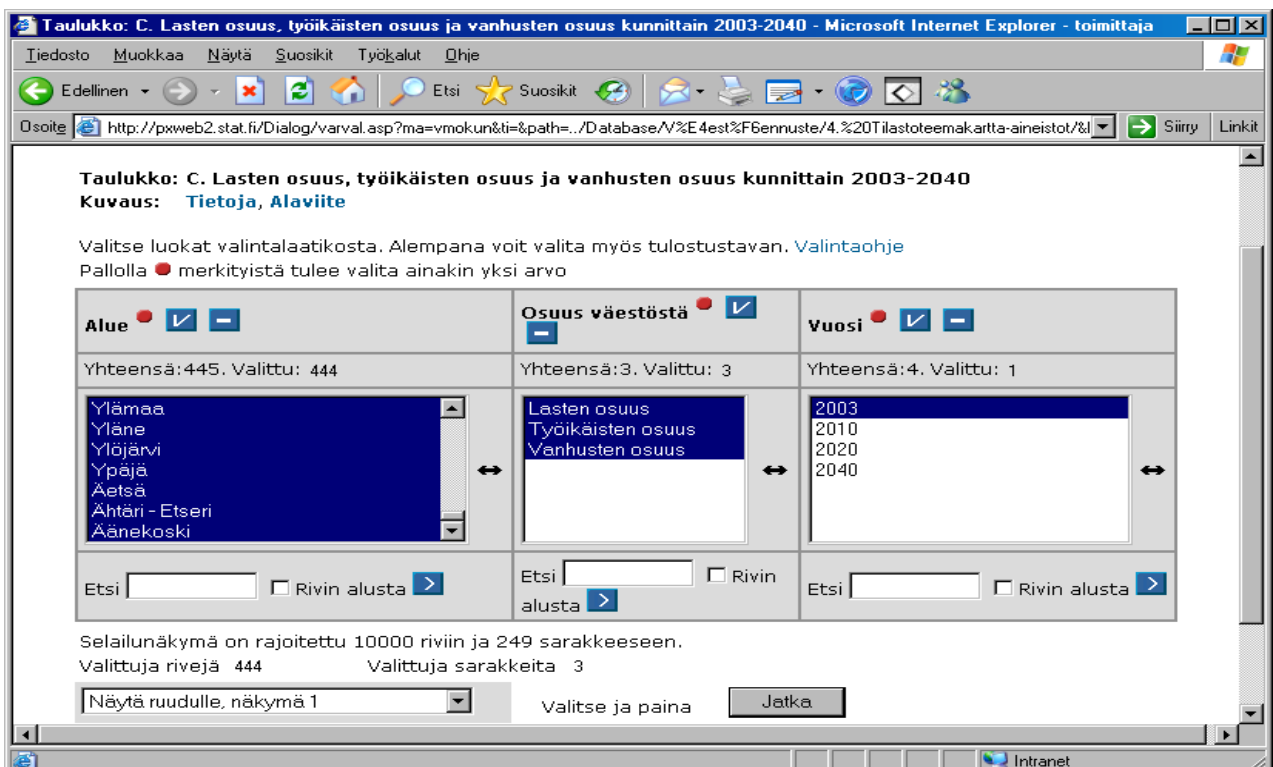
Taulukko: C. Lasten osuus, työikäisten osuus ja vanhusten osuus kunnittain 2003-2040 - Microsoft Internet Explorer - toimittaja

Tiedosto Muokkaa Näytä Suosikit Työkalut Ohje

Edellinen Etsi Suosikit

Osoite http://pxweb2.stat.fi/Dialog/varval.asp?ma=vmokun&ti=&path=../Database/V%E4est%F6ennuste/4.%20Tilastoteemakartta-aineistot/&l Siirry Linkit

Taulukko: C. Lasten osuus, työikäisten osuus ja vanhusten osuus kunnittain 2003-2040
Kuvaus: Tietoja, Alaviite

Valitse luokat valintalaatikosta. Alempana voit valita myös tulostustavan. Valintaohje
Pallolla merkityistä tulee valita ainakin yksi arvo

| Alue | Osuus väestöstä | Vuosi |
|---|---|---|
| Yhteensä:445. Valittu: 444 | Yhteensä:3. Valittu: 3 | Yhteensä:4. Valittu: 1 |
| Ylämaa<br>Yläne<br>Ylöjärvi<br>Ypäjä<br>Äetsä<br>Ähtäri - Etseri<br>Äänekoski | Lasten osuus<br>Työikäisten osuus<br>Vanhusten osuus | 2003<br>2010<br>2020<br>2040 |
| Etsi Rivin alusta | Etsi Rivin alusta | Etsi Rivin alusta |

Selailunäkymä on rajoitettu 10000 riviin ja 249 sarakkeeseen.
Valittuja rivejä 444 Valittuja sarakkeita 3

Näytä ruudulle, näkymä 1 Valitse ja paina Jatka

Intranet